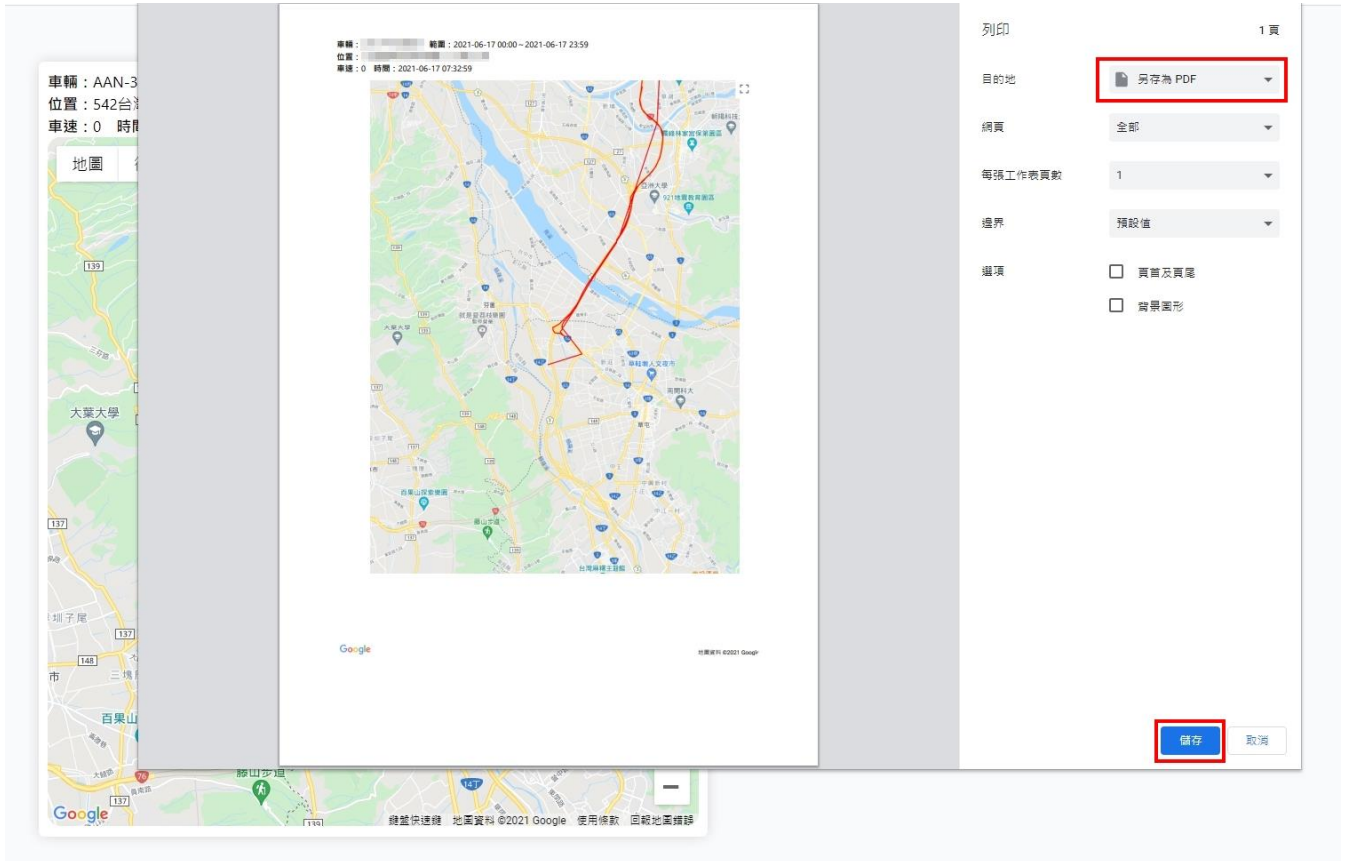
車輛：AAN-3
位置：542台
車速：0 時間

地圖

139

大葉大學

137

圳子尾

137

148

三塊

市

百果山

76

137

Google

藤山步道

139

鍵盤快速鍵 地圖資料 ©2021 Google 使用條款 回報地圖錯誤

車輛：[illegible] 範圍：2021-06-17 00:00 ~ 2021-06-17 23:59
位置：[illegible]
車速：0 時間：2021-06-17 07:32:59

大葉大學

921地震教育園區

彰化縣人文森林

百果山探索樂園

台灣麻糬主題館

Google

地圖資料 ©2021 Google

列印

1 頁

目的地

另存為 PDF

網頁

全部

每張工作表頁數

1

邊界

預設值

選項

頁首及頁尾

背景圖形

儲存

取消